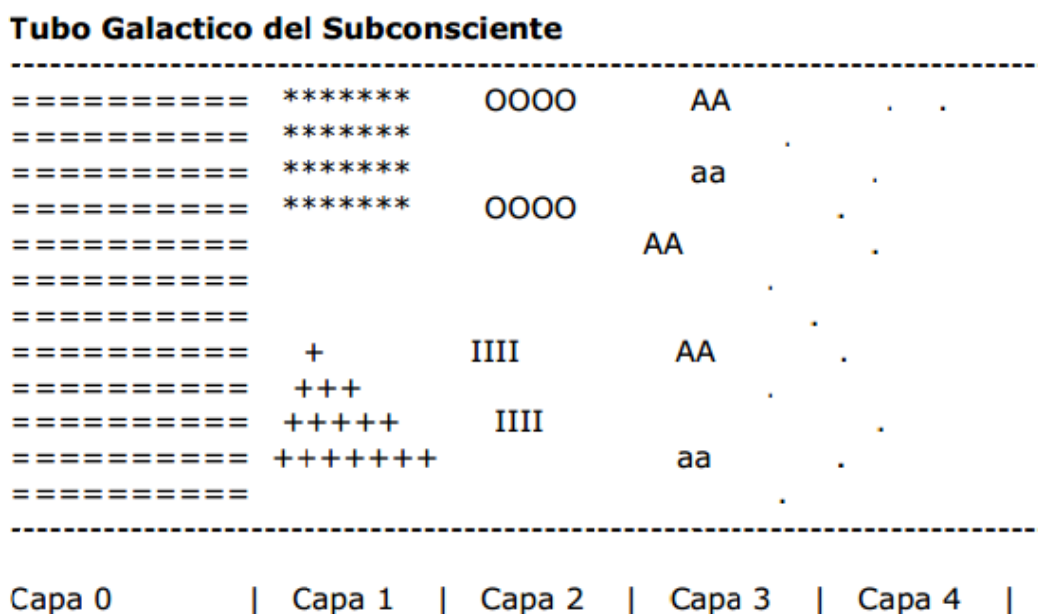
**Tubo Galactico del Subconsciente**

--------------------------------------------------------------------------------

========== ******* OOOO AA . .
========== ******* .
========== ******* aa .
========== ******* OOOO .
========== AA .
========== .
========== .
========== + IIII AA .
========== +++ .
========== +++++ IIII .
========== +++++++ aa .
========== .

--------------------------------------------------------------------------------

Capa 0 | Capa 1 | Capa 2 | Capa 3 | Capa 4 |